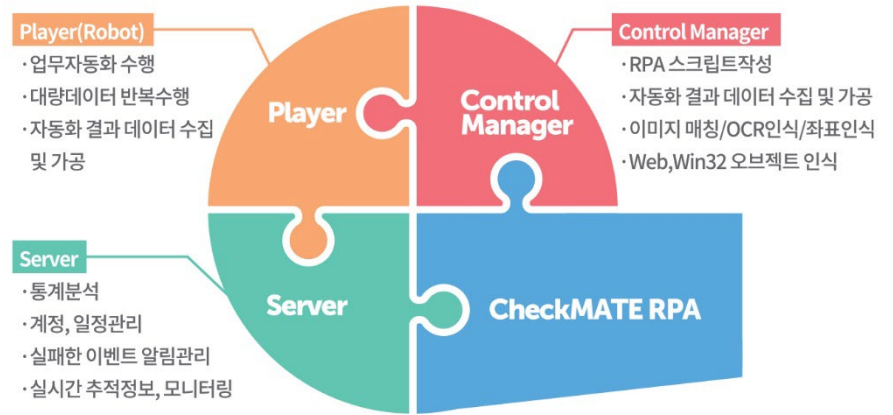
Player(Robot)
· 업무자동화 수행
· 대량데이터 반복수행
· 자동화 결과 데이터 수집 및 가공

Player

Control Manager

Control Manager
· RPA 스크립트작성
· 자동화 결과 데이터 수집 및 가공
· 이미지 매칭/OCR인식/좌표인식
· Web,Win32 오브젝트 인식

Server
· 통계분석
· 계정, 일정관리
· 실패한 이벤트 알림관리
· 실시간 추적정보, 모니터링

Server

CheckMATE RPA